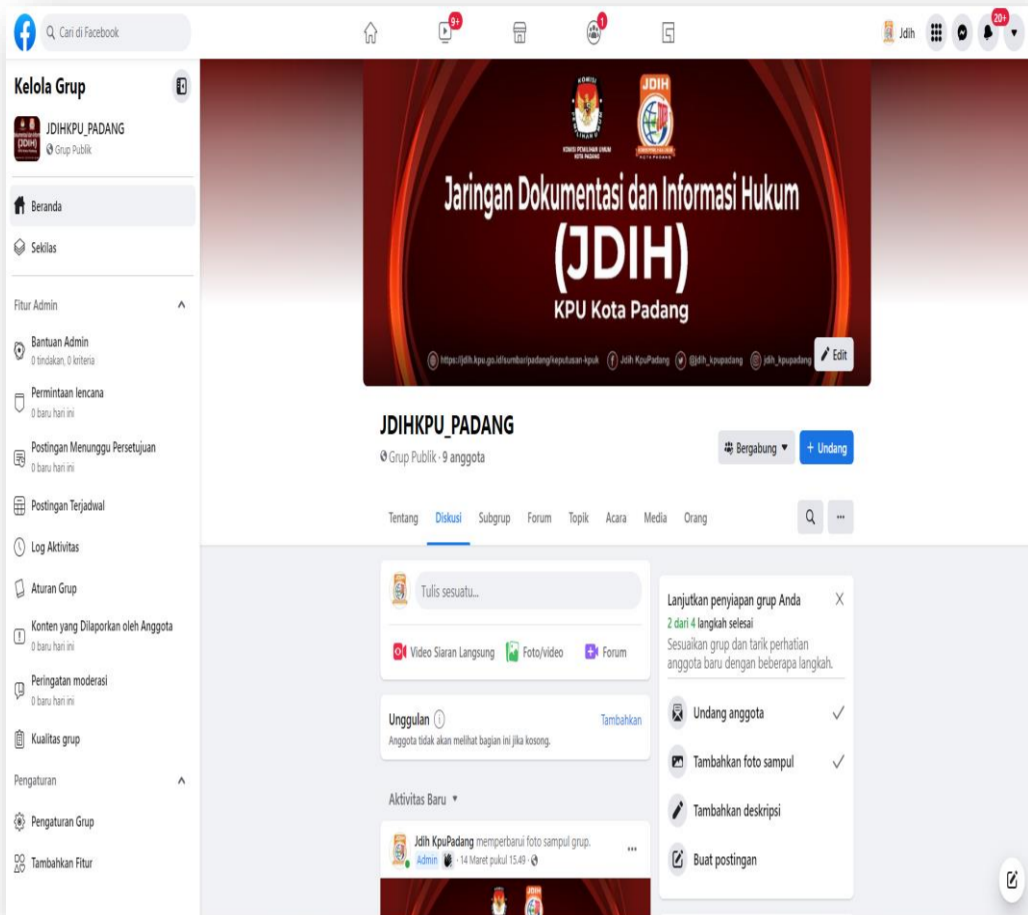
Cari di Facebook

9+ 1

Jdih 20+

Kelola Grup

JDIHKPU_PADANG
Grup Publik

Beranda

Sekilas

Fitur Admin

Bantuan Admin
0 tindakan, 0 kriteria

Permintaan lencana
0 baru hari ini

Postingan Menunggu Persetujuan
0 baru hari ini

Postingan Terjadwal

Log Aktivitas

Aturan Grup

Konten yang Dilaporkan oleh Anggota
0 baru hari ini

Peringatan moderasi
0 baru hari ini

Kualitas grup

Pengaturan

Pengaturan Grup

Tambahkan Fitur

KOMISI PEMILIHAN UMUM KOTA PADANG

JDIH

Jaringan Dokumentasi dan Informasi Hukum
(JDIH)
KPU Kota Padang

https://jdih.kpu.go.id/sumbar/padang/keputusan-kpuk Jdih KpuPadang @jdih_kpupadang jdih_kpupadang

Edit

JDIHKPU_PADANG
Grup Publik · 9 anggota

Bergabung

+ Undang

Tentang Diskusi Subgrup Forum Topik Acara Media Orang

Tulis sesuatu...

Video Siaran Langsung Foto/video Forum

Unggulan
Tambahkan
Anggota tidak akan melihat bagian ini jika kosong.

Aktivitas Baru

Jdih KpuPadang memperbarui foto sampul grup.
Admin · 14 Maret pukul 15.49 ·

Lanjutkan penyiapan grup Anda
2 dari 4 langkah selesai
Sesuaikan grup dan tarik perhatian anggota baru dengan beberapa langkah.

Undang anggota

Tambahkan foto sampul

Tambahkan deskripsi

Buat postingan